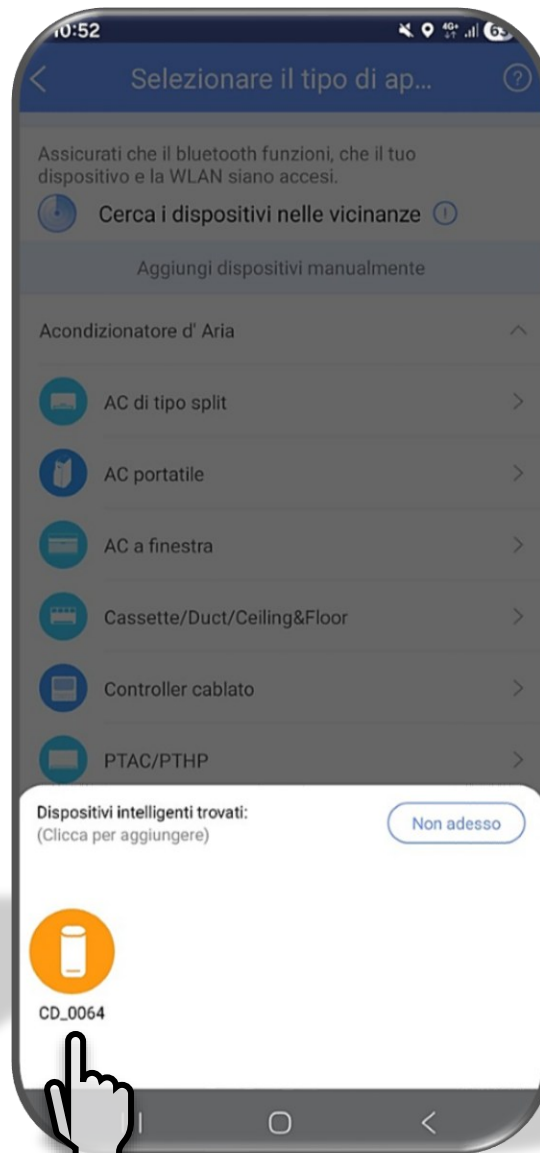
10:52

Selezionare il tipo di ap...

Assicurati che il bluetooth funzioni, che il tuo dispositivo e la WLAN siano accesi.

Cerca i dispositivi nelle vicinanze

Aggiungi dispositivi manualmente

Acondizionatore d' Aria

AC di tipo split

AC portatile

AC a finestra

Cassette/Duct/Ceiling&Floor

Controller cablato

PTAC/PTHP

Dispositivi intelligenti trovati:
(Clicca per aggiungere)

Non adesso

CD_0064